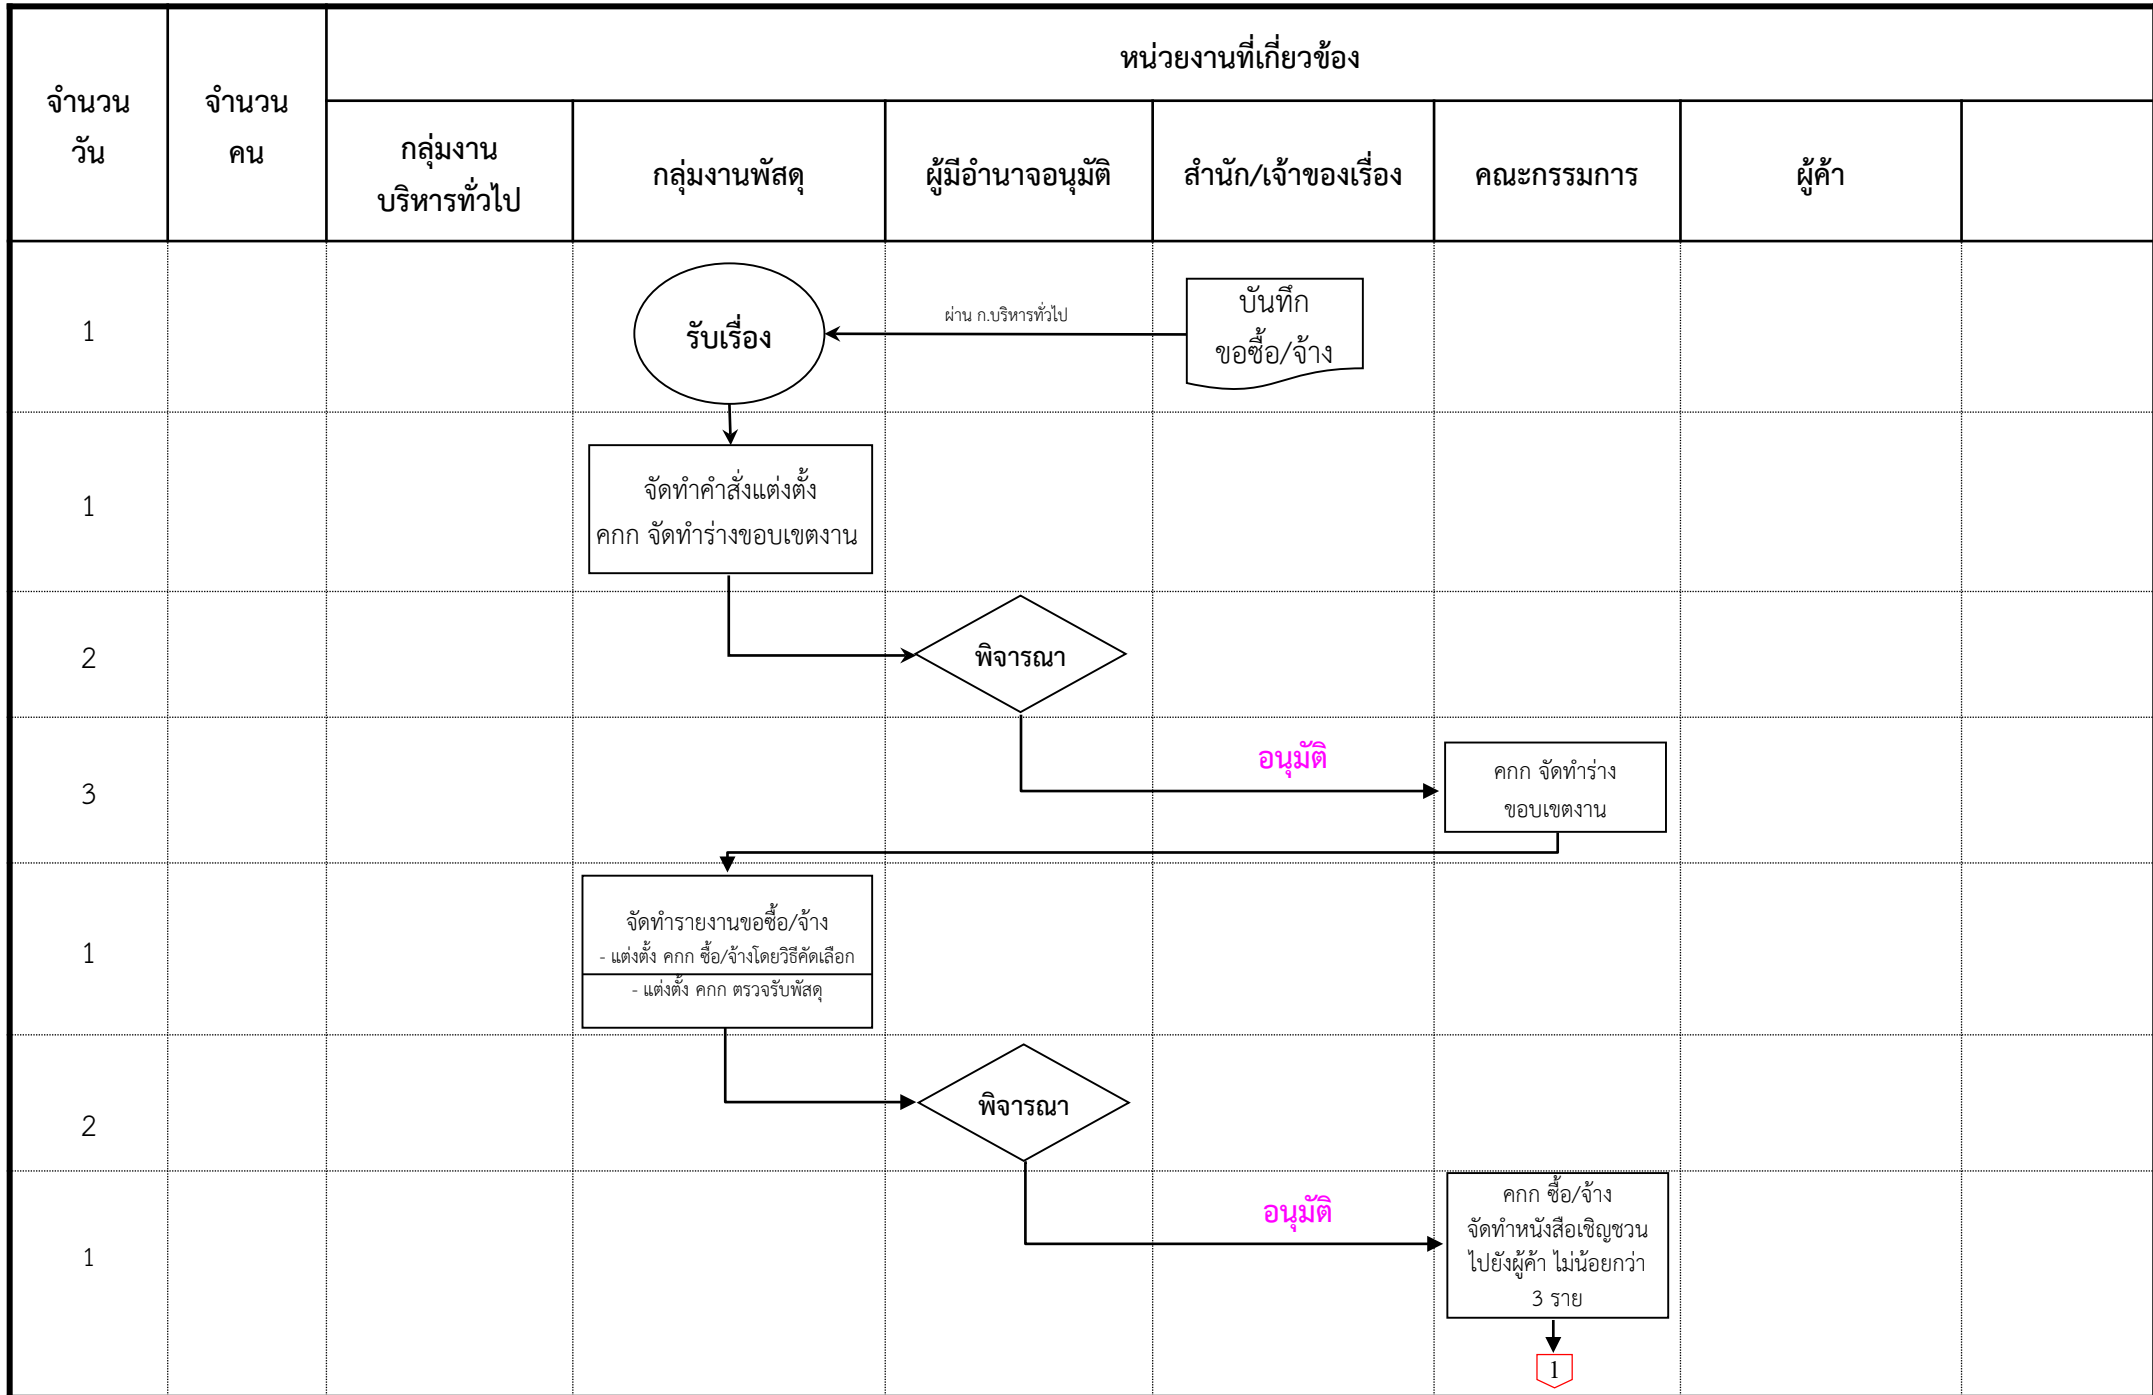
| จำนวนวัน | จำนวนคน | หน่วยงานที่เกี่ยวข้อง | | | | | | |
|---|---|---|---|---|---|---|---|---|
| | | กลุ่มงานบริหารทั่วไป | กลุ่มงานพัสดุ | ผู้มีอำนาจอนุมัติ | สำนัก/เจ้าของเรื่อง | คณะกรรมการ | ผู้ค้า | |
| 1 | | | รับเรื่อง | ผ่าน ก.บริหารทั่วไป | บันทึก ขอซื้อ/จ้าง | | | |
| 1 | | | จัดทำคำสั่งแต่งตั้ง คกก จัดทำร่างขอบเขตงาน | | | | | |
| 2 | | | | พิจารณา | | | | |
| 3 | | | | | อนุมัติ | คกก จัดทำร่าง ขอบเขตงาน | | |
| 1 | | | จัดทำรายงานขอซื้อ/จ้าง - แต่งตั้ง คกก ซื้อ/จ้างโดยวิธีคัดเลือก - แต่งตั้ง คกก ตรวจรับพัสดุ | | | | | |
| 2 | | | | พิจารณา | | | | |
| 1 | | | | | อนุมัติ | คกก ซื้อ/จ้าง จัดทำหนังสือเชิญชวนไปยังผู้ค้า ไม่น้อยกว่า 3 ราย | | |

1